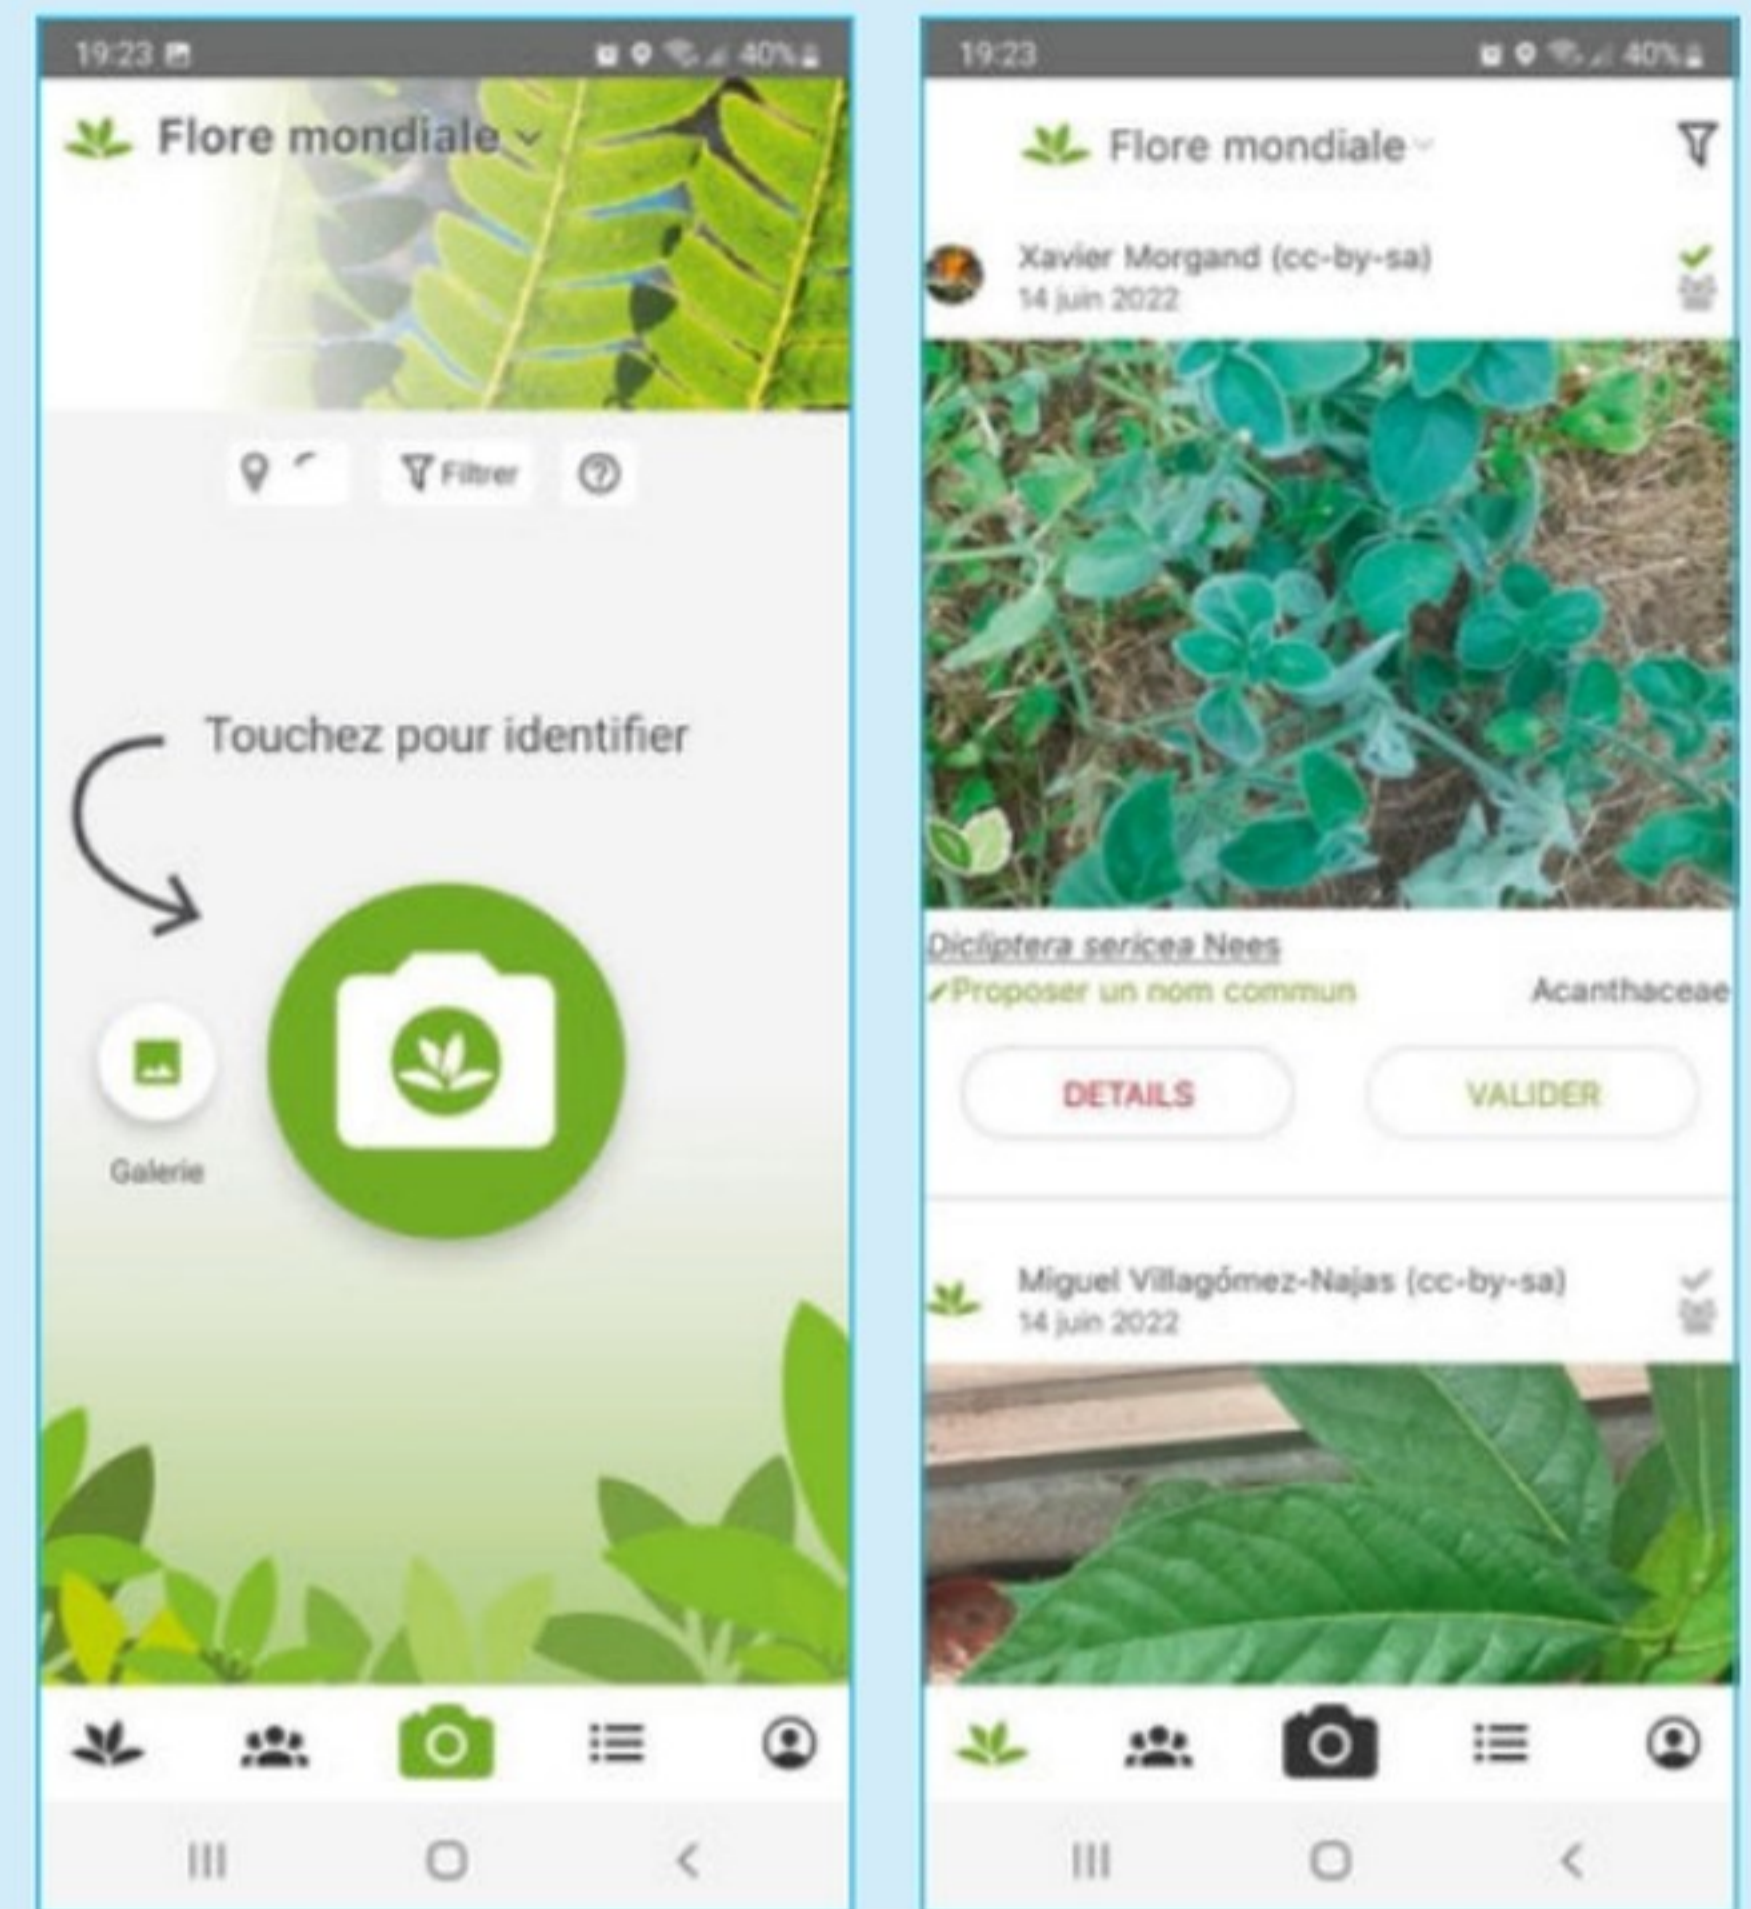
19:23

40%

Flore mondiale

Filtrer

Touchez pour identifier

Galerie

19:23

40%

Flore mondiale

Xavier Morgand (cc-by-sa)
14 juin 2022

Dicliptera sericea Nees
Proposer un nom commun

Acanthaceae

DETAILS

VALIDER

Miguel Villagómez-Najas (cc-by-sa)
14 juin 2022